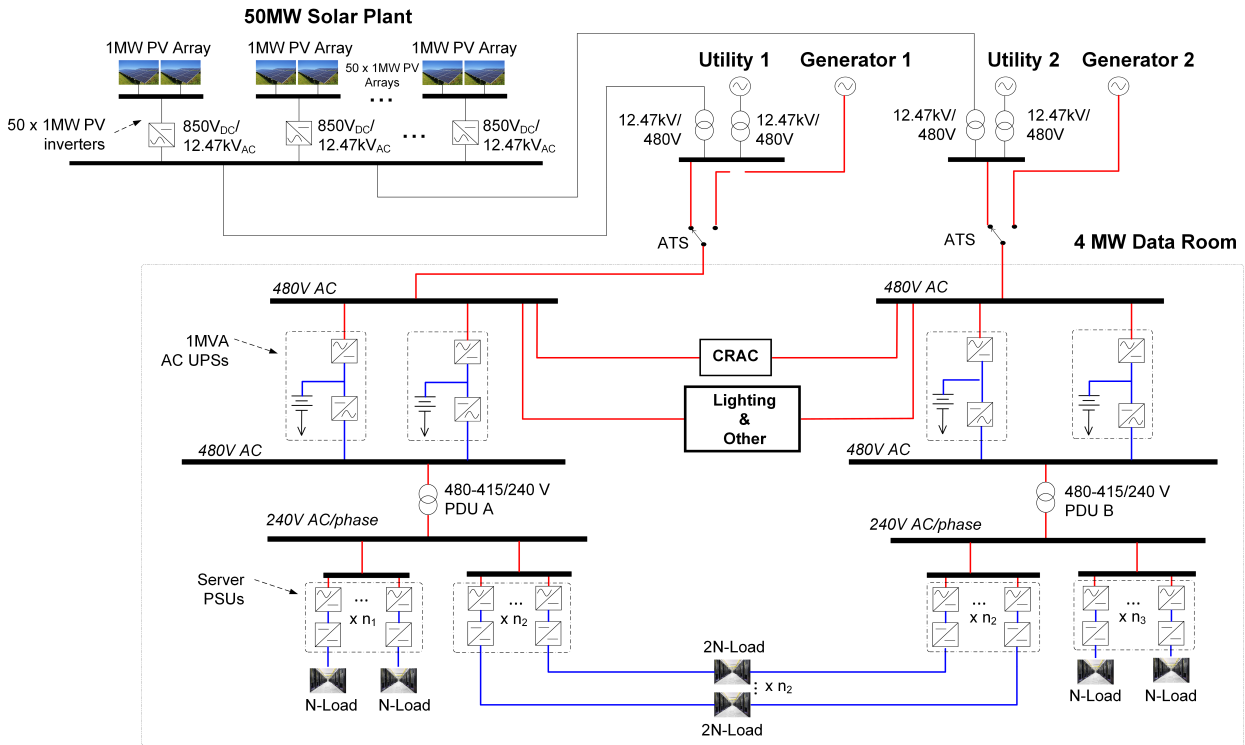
50MW Solar Plant

1MW PV Array

1MW PV Array

50 x 1MW PV Arrays

1MW PV Array

50 x 1MW PV inverters

850V$_{DC}$/ 12.47kV$_{AC}$

850V$_{DC}$/ 12.47kV$_{AC}$

850V$_{DC}$/ 12.47kV$_{AC}$

Utility 1

Generator 1

12.47kV/ 480V

12.47kV/ 480V

Utility 2

Generator 2

12.47kV/ 480V

12.47kV/ 480V

ATS

ATS

4 MW Data Room

480V AC

480V AC

1MVA AC UPSs

CRAC

Lighting & Other

480V AC

480V AC

480-415/240 V PDU A

480-415/240 V PDU B

240V AC/phase

240V AC/phase

Server PSUs

x n$_1$

x n$_2$

x n$_2$

x n$_3$

2N-Load

x n$_2$

2N-Load

N-Load

N-Load

N-Load

N-Load